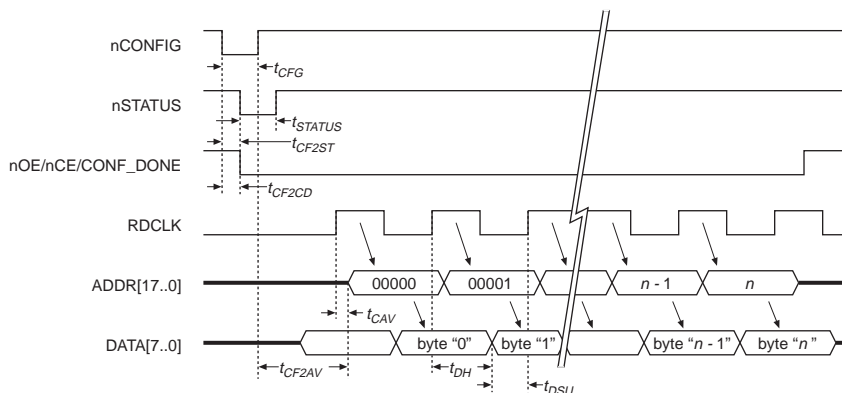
nCONFIG
$t_{CFG}$
nSTATUS
$t_{STATUS}$
$t_{CF2ST}$
nOE/nCE/CONF_DONE
$t_{CF2CD}$
RDCLK
ADDR[17..0]
00000
00001
$n$ - 1
$n$
$t_{CAV}$
DATA[7..0]
byte "0"
byte "1"
byte "$n$ - 1"
byte "$n$"
$t_{CF2AV}$
$t_{DH}$
$t_{DSU}$